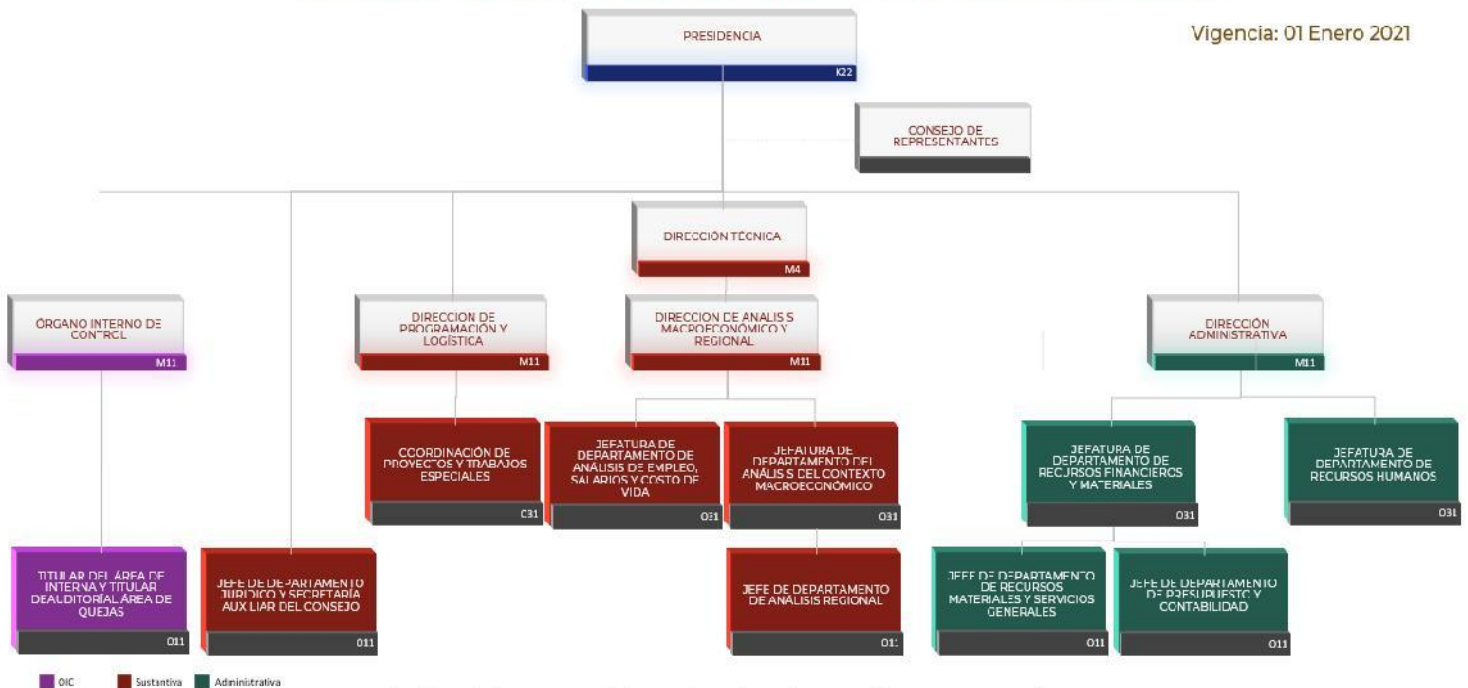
Vigencia: 01 Enero 2021

PRESIDENCIA
K22

CONSEJO DE REPRESENTANTES

DIRECCIÓN TÉCNICA
M4

ÓRGANO INTERNO DE CONTROL
M11

DIRECCIÓN DE PROGRAMACIÓN Y LOGÍSTICA
M11

DIRECCIÓN DE ANÁLISIS MACROECONÓMICO Y REGIONAL
M11

DIRECCIÓN ADMINISTRATIVA
M11

COORDINACIÓN DE PROYECTOS Y TRABAJOS ESPECIALES
C31

JEFATURA DE DEPARTAMENTO DE ANÁLISIS DE EMPLEO, SALARIOS Y COSTO DE VIDA
O31

JEFATURA DE DEPARTAMENTO DEL ANÁLISIS DEL CONTEXTO MACROECONÓMICO
O31

JEFATURA DE DEPARTAMENTO DE RECURSOS FINANCIEROS Y MATERIALES
O31

JEFATURA DE DEPARTAMENTO DE RECURSOS HUMANOS
O31

TITULAR DEL ÁREA DE INTERNA Y TITULAR DEALDITORÍAL ÁREA DE QUEJAS
O11

JEFE DE DEPARTAMENTO JURÍDICO Y SECRETARÍA AUXILIAR DEL CONSEJO
O11

JEFE DE DEPARTAMENTO DE ANÁLISIS REGIONAL
O11

JEFE DE DEPARTAMENTO DE RECURSOS MATERIALES Y SERVICIOS GENERALES
O11

JEFE DE DEPARTAMENTO DE PRESUPUESTO Y CONTABILIDAD
O11

OIC
Sustantiva
Administrativa